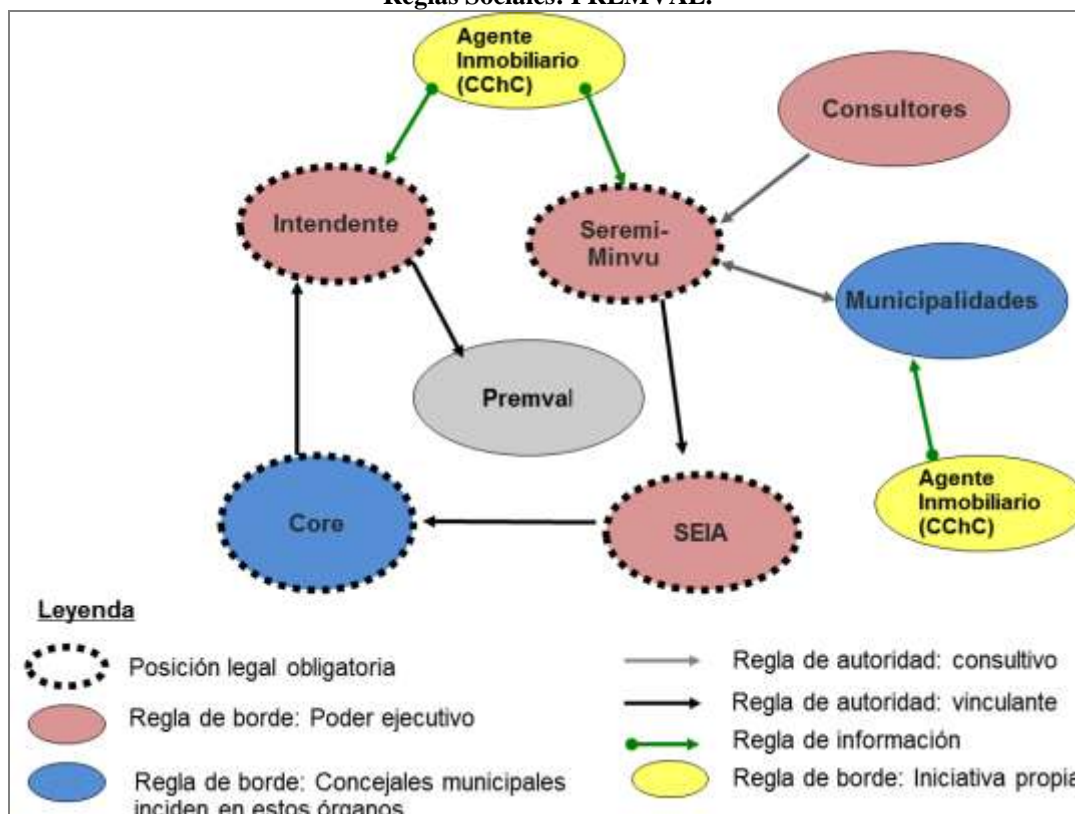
Reglas Sociales: PREMVAL.

Agente Inmobiliario (CChC)

Consultores

Intendente

Seremi-Minvu

Municipalidades

Premval

Core

SEIA

Agente Inmobiliario (CChC)

Leyenda

Posición legal obligatoria

Regla de borde: Poder ejecutivo

Regla de borde: Concejales municipales inciden en estos órganos

Regla de autoridad: consultivo

Regla de autoridad: vinculante

Regla de información

Regla de borde: Iniciativa propia